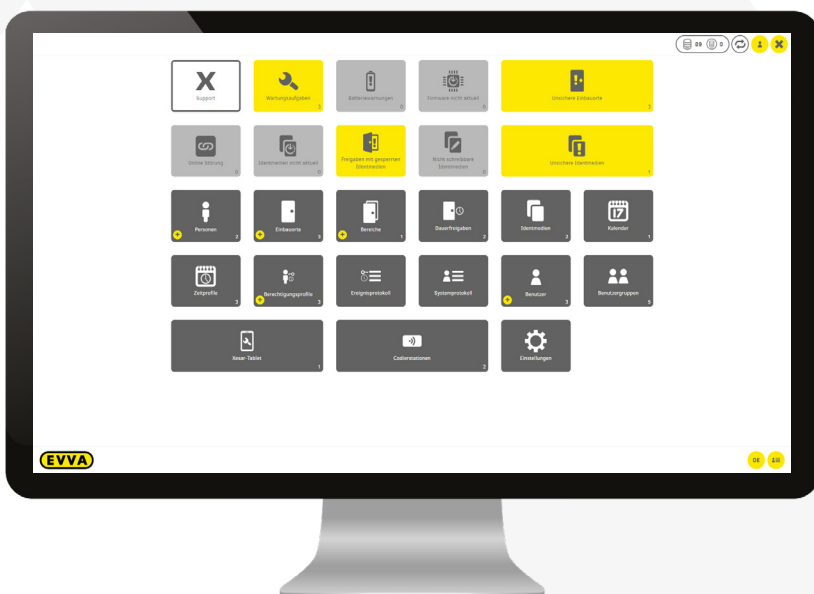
89 0

X
Support

Wartungsaufgaben
3

Batteriewarnungen
0

Firmware nicht aktuell
0

Unsichere Einbauorte
3

Online Störung
0

Identmedien nicht aktuell
0

Freigaben mit gesperrten Identmedien
0

Nicht schreibbare Identmedien
0

Unsichere Identmedien
1

Personen
2

Einbauorte
3

Bereiche
1

Dauerfreigaben
2

Identmedien
2

17
Kalender
1

Zeitprofile
3

Berechtigungsprofile
3

Ereignisprotokoll

Systemprotokoll

Benutzer
3

Benutzergruppen
5

Xesar-Tablet
1

Codierstationen
2

Einstellungen

EVVA

DE